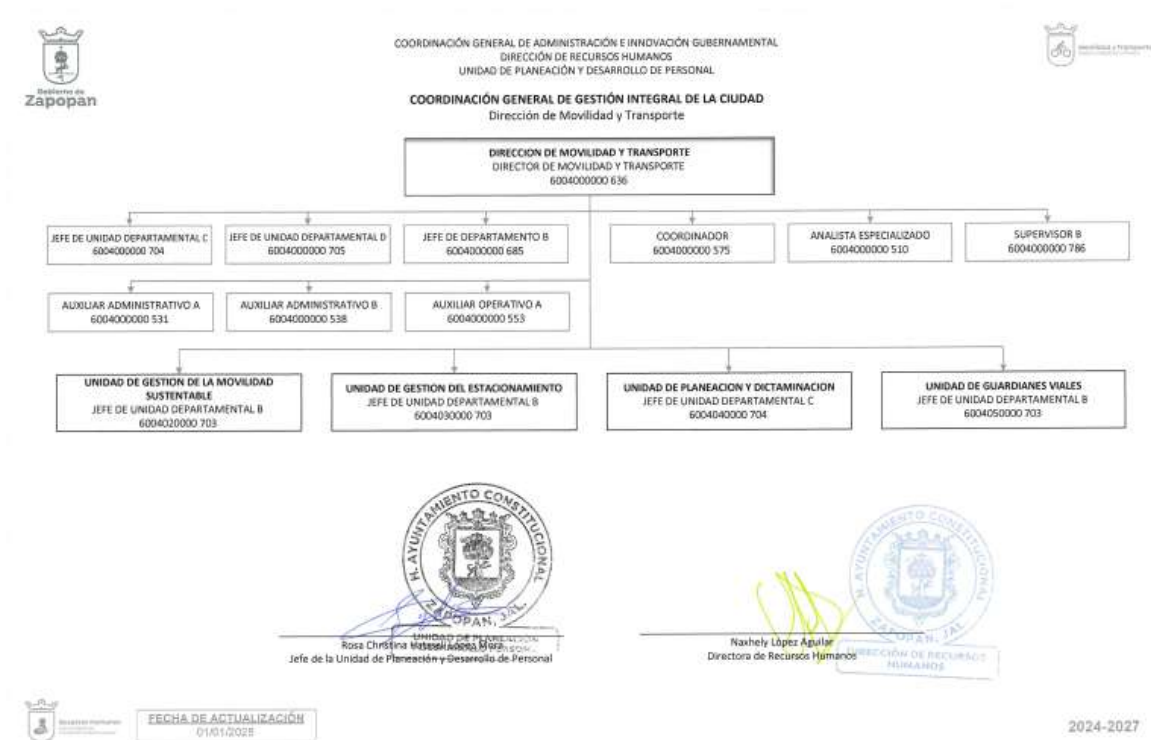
Gobierno de Zapopan

COORDINACIÓN GENERAL DE ADMINISTRACIÓN E INNOVACIÓN GUBERNAMENTAL
DIRECCIÓN DE RECURSOS HUMANOS
UNIDAD DE PLANEACIÓN Y DESARROLLO DE PERSONAL

Movilidad y Transporte

COORDINACIÓN GENERAL DE GESTIÓN INTEGRAL DE LA CIUDAD
Dirección de Movilidad y Transporte

DIRECCION DE MOVILIDAD Y TRANSPORTE
DIRECTOR DE MOVILIDAD Y TRANSPORTE
6004000000 636

JEFE DE UNIDAD DEPARTAMENTAL C
6004000000 704

JEFE DE UNIDAD DEPARTAMENTAL D
6004000000 705

JEFE DE DEPARTAMENTO B
6004000000 685

COORDINADOR
6004000000 575

ANALISTA ESPECIALIZADO
6004000000 510

SUPERVISOR B
6004000000 786

AUXILIAR ADMINISTRATIVO A
6004000000 531

AUXILIAR ADMINISTRATIVO B
6004000000 538

AUXILIAR OPERATIVO A
6004000000 553

UNIDAD DE GESTION DE LA MOVILIDAD SUSTENTABLE
JEFE DE UNIDAD DEPARTAMENTAL B
6004020000 703

UNIDAD DE GESTION DEL ESTACIONAMIENTO
JEFE DE UNIDAD DEPARTAMENTAL B
6004030000 703

UNIDAD DE PLANEACION Y DICTAMINACION
JEFE DE UNIDAD DEPARTAMENTAL C
6004040000 704

UNIDAD DE GUARDIANES VIALES
JEFE DE UNIDAD DEPARTAMENTAL B
6004050000 703

H. AYUNTAMIENTO CONSTITUCIONAL ZAPOPAN, JAL.

UNIDAD DE PLANEACIÓN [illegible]
Rosa Christina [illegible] Mora
Jefe de la Unidad de Planeación y Desarrollo de Personal

H. AYUNTAMIENTO CONSTITUCIONAL ZAPOPAN, JAL.
DIRECCIÓN DE RECURSOS HUMANOS

Naxhely López Aguilar
Directora de Recursos Humanos

Recursos Humanos

FECHA DE ACTUALIZACIÓN
01/01/2025

2024-2027